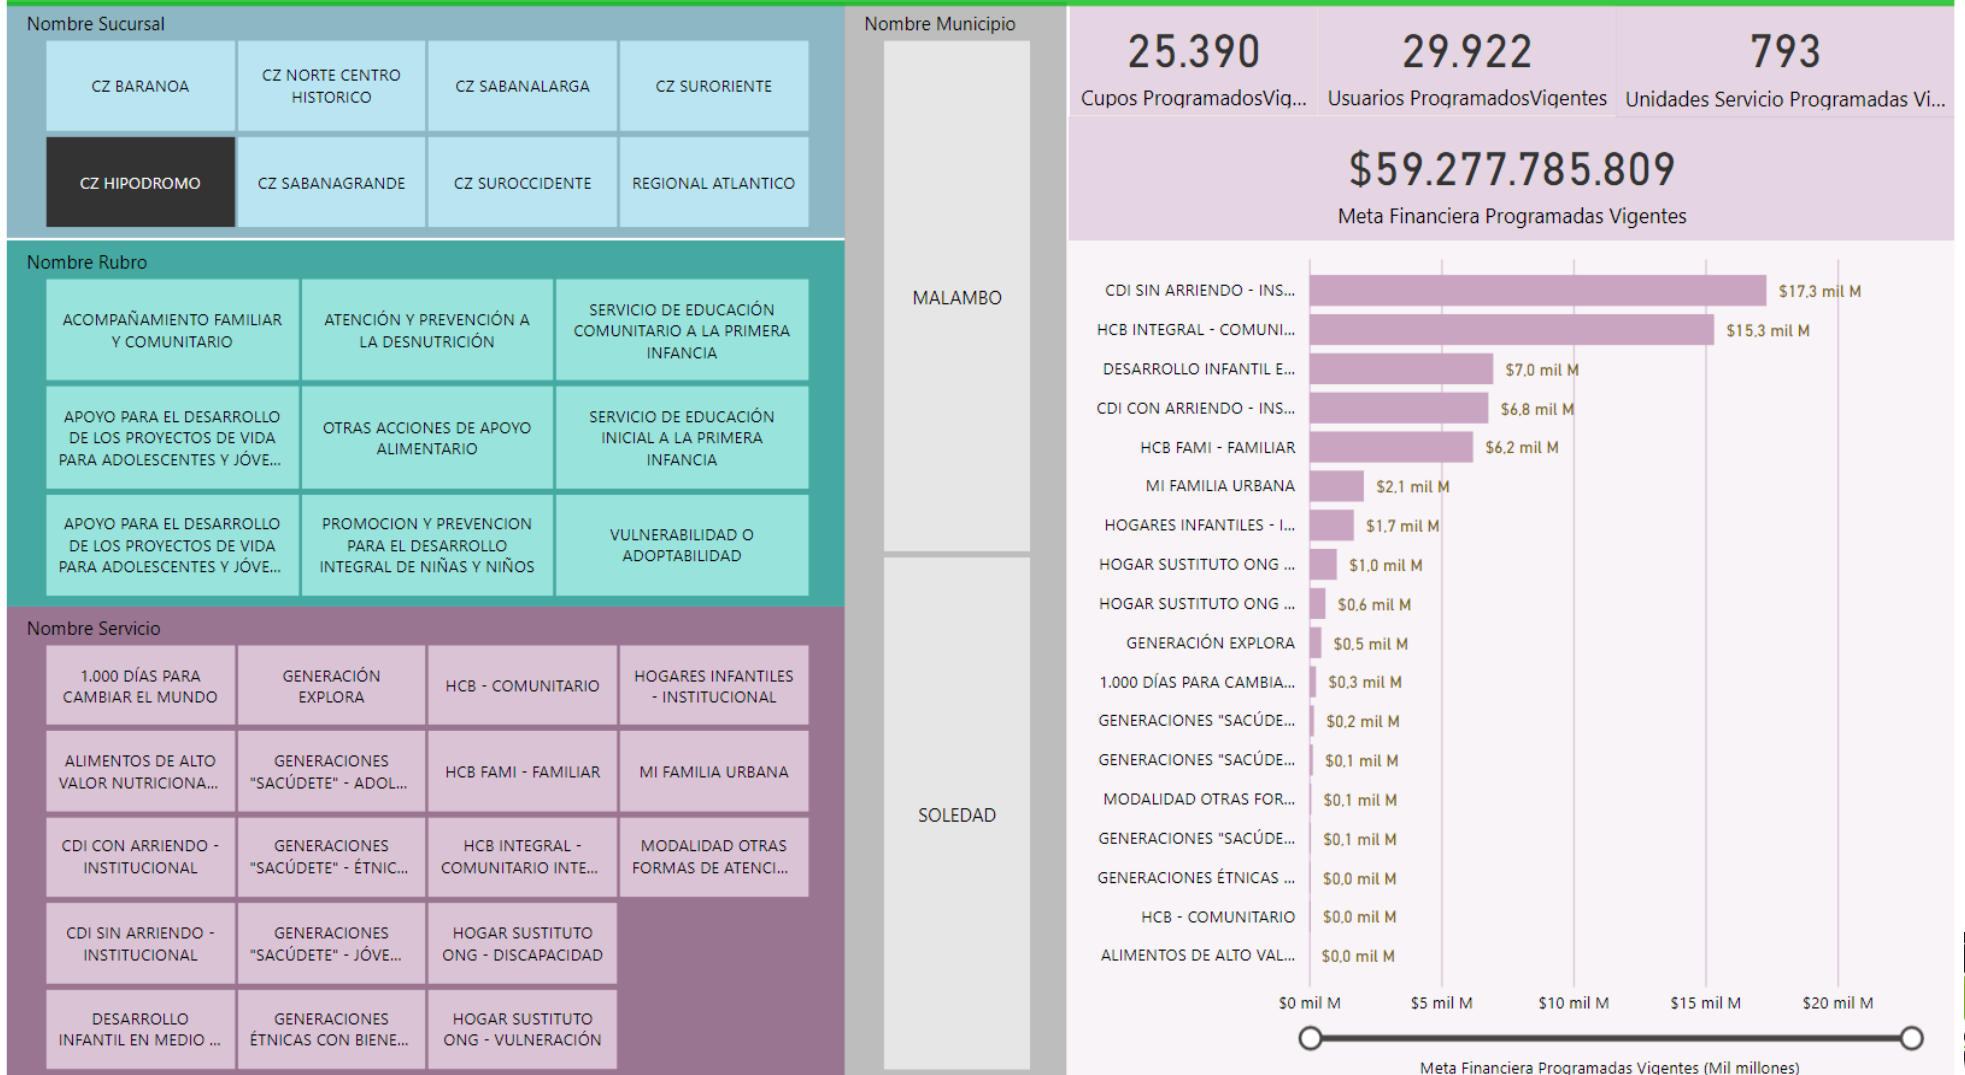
Nombre Sucursal

CZ BARANOA
CZ NORTE CENTRO HISTORICO
CZ SABANALARGA
CZ SURORIENTE
CZ HIPODROMO
CZ SABANAGRANDE
CZ SUROCCIDENTE
REGIONAL ATLANTICO

Nombre Rubro

ACOMPAÑAMIENTO FAMILIAR Y COMUNITARIO
ATENCIÓN Y PREVENCIÓN A LA DESNUTRICIÓN
SERVICIO DE EDUCACIÓN COMUNITARIO A LA PRIMERA INFANCIA
APOYO PARA EL DESARROLLO DE LOS PROYECTOS DE VIDA PARA ADOLESCENTES Y JÓVE...
OTRAS ACCIONES DE APOYO ALIMENTARIO
SERVICIO DE EDUCACIÓN INICIAL A LA PRIMERA INFANCIA
APOYO PARA EL DESARROLLO DE LOS PROYECTOS DE VIDA PARA ADOLESCENTES Y JÓVE...
PROMOCION Y PREVENCION PARA EL DESARROLLO INTEGRAL DE NIÑAS Y NIÑOS
VULNERABILIDAD O ADOPTABILIDAD

Nombre Servicio

1.000 DÍAS PARA CAMBIAR EL MUNDO
GENERACIÓN EXPLORA
HCB - COMUNITARIO
HOGARES INFANTILES - INSTITUCIONAL
ALIMENTOS DE ALTO VALOR NUTRICIONA...
GENERACIONES "SACÚDETE" - ADOL...
HCB FAMI - FAMILIAR
MI FAMILIA URBANA
CDI CON ARRIENDO - INSTITUCIONAL
GENERACIONES "SACÚDETE" - ÉTNIC...
HCB INTEGRAL - COMUNITARIO INTE...
MODALIDAD OTRAS FORMAS DE ATENCI...
CDI SIN ARRIENDO - INSTITUCIONAL
GENERACIONES "SACÚDETE" - JÓVE...
HOGAR SUSTITUTO ONG - DISCAPACIDAD
DESARROLLO INFANTIL EN MEDIO ...
GENERACIONES ÉTNICAS CON BIENE...
HOGAR SUSTITUTO ONG - VULNERACIÓN

Nombre Municipio

MALAMBO
SOLEDAD

25.390
Cupos ProgramadosVig...
29.922
Usuarios ProgramadosVigentes
793
Unidades Servicio Programadas Vi...

$59.277.785.809
Meta Financiera Programadas Vigentes

CDI SIN ARRIENDO - INS... $17,3 mil M
HCB INTEGRAL - COMUNI... $15,3 mil M
DESARROLLO INFANTIL E... $7,0 mil M
CDI CON ARRIENDO - INS... $6,8 mil M
HCB FAMI - FAMILIAR $6,2 mil M
MI FAMILIA URBANA $2,1 mil M
HOGARES INFANTILES - I... $1,7 mil M
HOGAR SUSTITUTO ONG ... $1,0 mil M
HOGAR SUSTITUTO ONG ... $0,6 mil M
GENERACIÓN EXPLORA $0,5 mil M
1.000 DÍAS PARA CAMBIA... $0,3 mil M
GENERACIONES "SACÚDE... $0,2 mil M
GENERACIONES "SACÚDE... $0,1 mil M
MODALIDAD OTRAS FOR... $0,1 mil M
GENERACIONES "SACÚDE... $0,1 mil M
GENERACIONES ÉTNICAS ... $0,0 mil M
HCB - COMUNITARIO $0,0 mil M
ALIMENTOS DE ALTO VAL... $0,0 mil M

$0 mil M
$5 mil M
$10 mil M
$15 mil M
$20 mil M
Meta Financiera Programadas Vigentes (Mil millones)